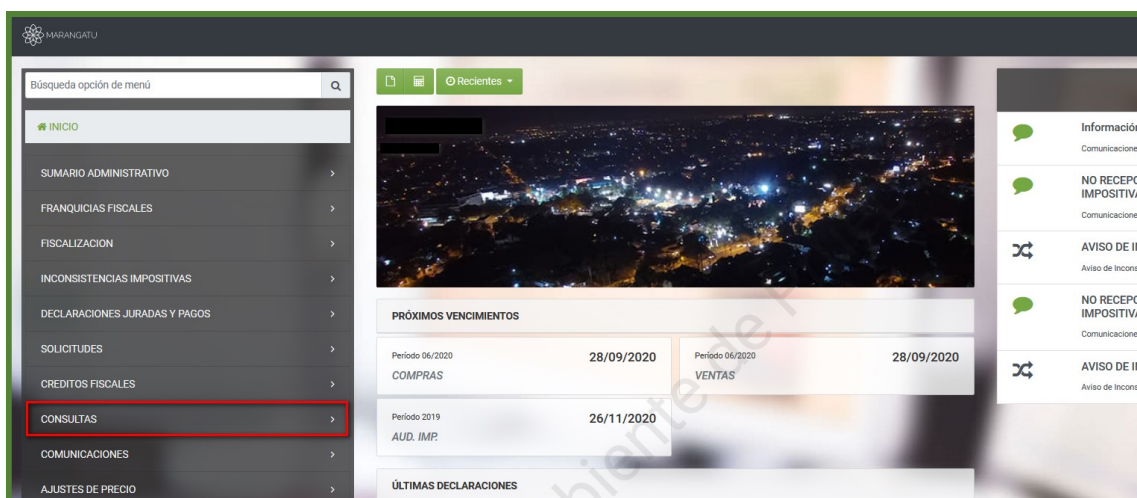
MARANGATU

Búsqueda opción de menú

INICIO

SUMARIO ADMINISTRATIVO

FRANQUICIAS FISCALES

FISCALIZACION

INCONSISTENCIAS IMPOSITIVAS

DECLARACIONES JURADAS Y PAGOS

SOLICITUDES

CREDITOS FISCALES

CONSULTAS

COMUNICACIONES

AJUSTES DE PRECIO

Recientes

PRÓXIMOS VENCIMIENTOS

Período 06/2020
28/09/2020
COMPRAS

Período 06/2020
28/09/2020
VENTAS

Período 2019
26/11/2020
AUD. IMP.

ÚLTIMAS DECLARACIONES

Informació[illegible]
Comunicacione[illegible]

NO RECEP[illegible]
IMPOSITIV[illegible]
Comunicacione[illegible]

AVISO DE I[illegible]
Aviso de Incons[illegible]

NO RECEP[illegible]
IMPOSITIV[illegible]
Comunicacione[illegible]

AVISO DE I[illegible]
Aviso de Incons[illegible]

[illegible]biente de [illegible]